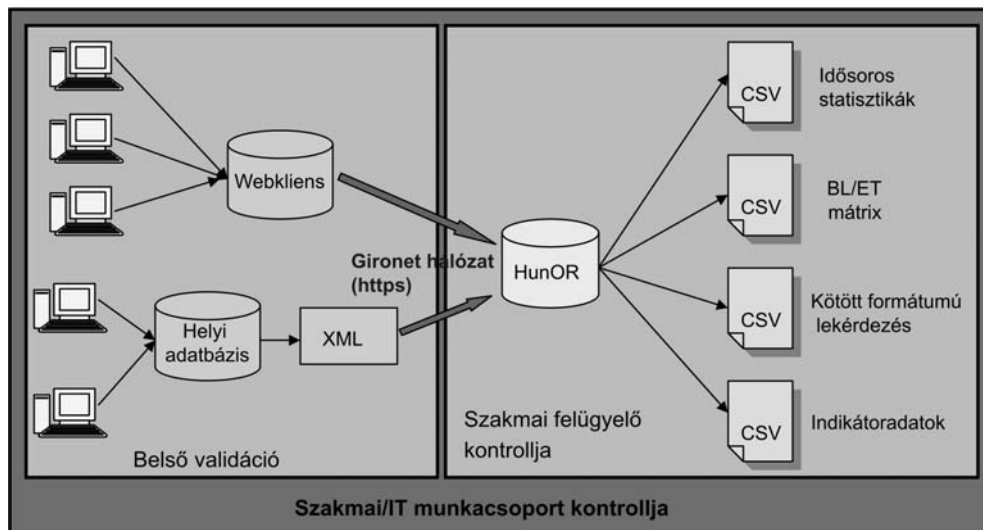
Webkliens

Helyi adatbázis

XML

Gironet hálózat (https)

HunOR

CSV

Idősoros statisztikák

CSV

BL/ET mátrix

CSV

Kötött formátumú lekérdezés

CSV

Indikátoradatok

Belső validáció

Szakmai felügyelő kontrollja

Szakmai/IT munkacsoport kontrollja